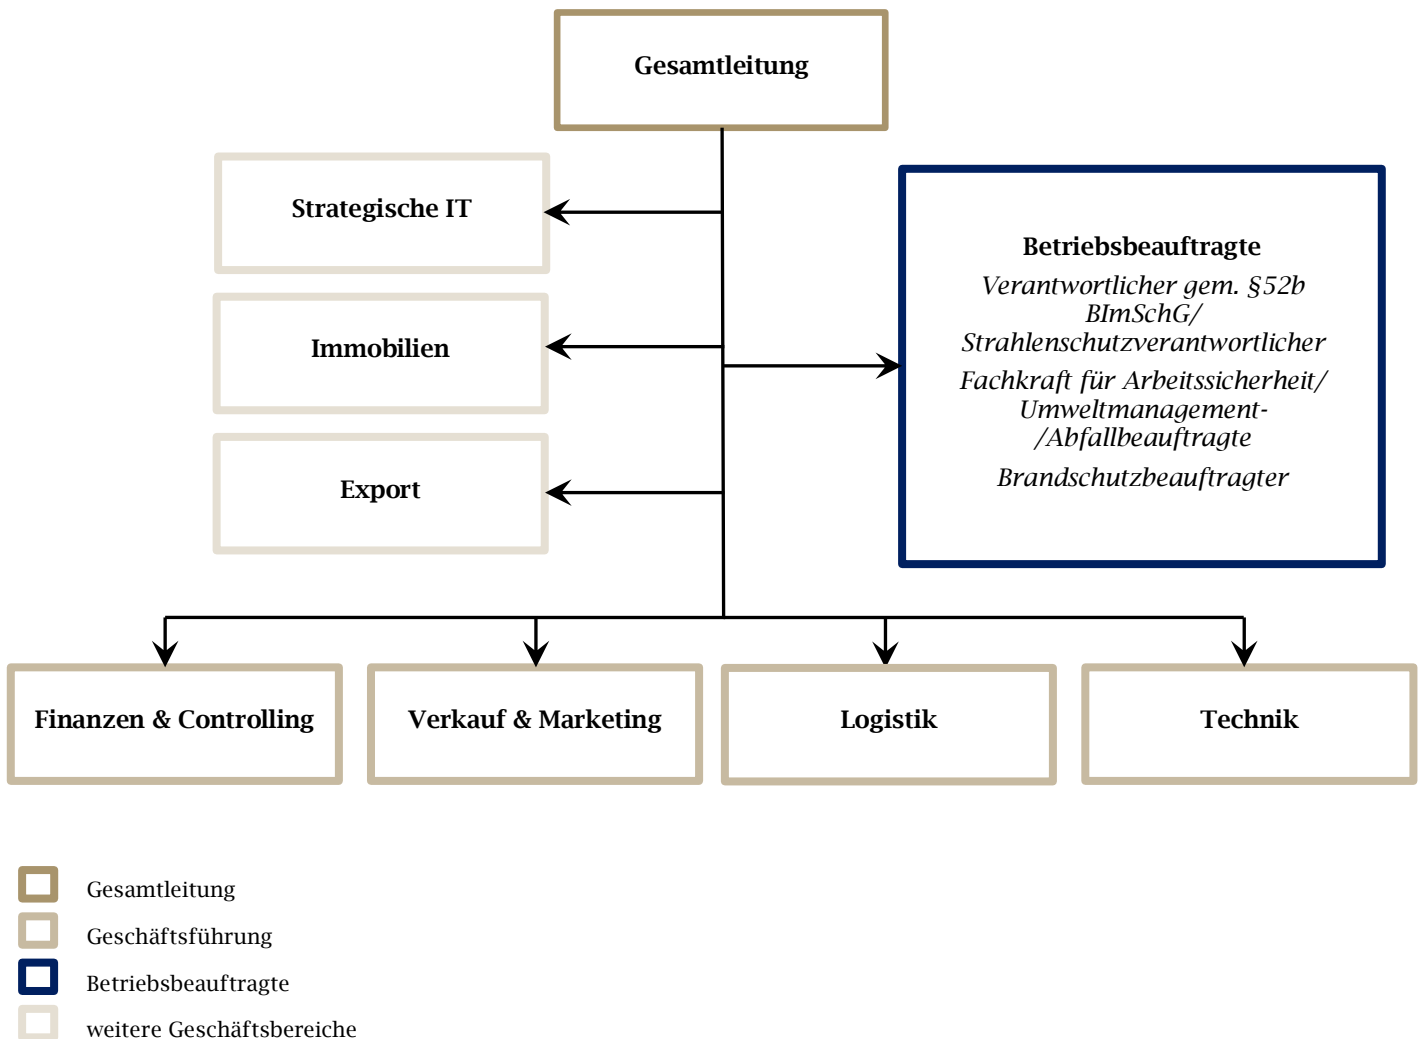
Gesamtleitung

Strategische IT

Immobilien

Export

Betriebsbeauftragte

Verantwortlicher gem. §52b BImSchG/ Strahlenschutzverantwortlicher

Fachkraft für Arbeitssicherheit/ Umweltmanagement- /Abfallbeauftragte

Brandschutzbeauftragter

Finanzen & Controlling

Verkauf & Marketing

Logistik

Technik

Gesamtleitung

Geschäftsführung

Betriebsbeauftragte

weitere Geschäftsbereiche